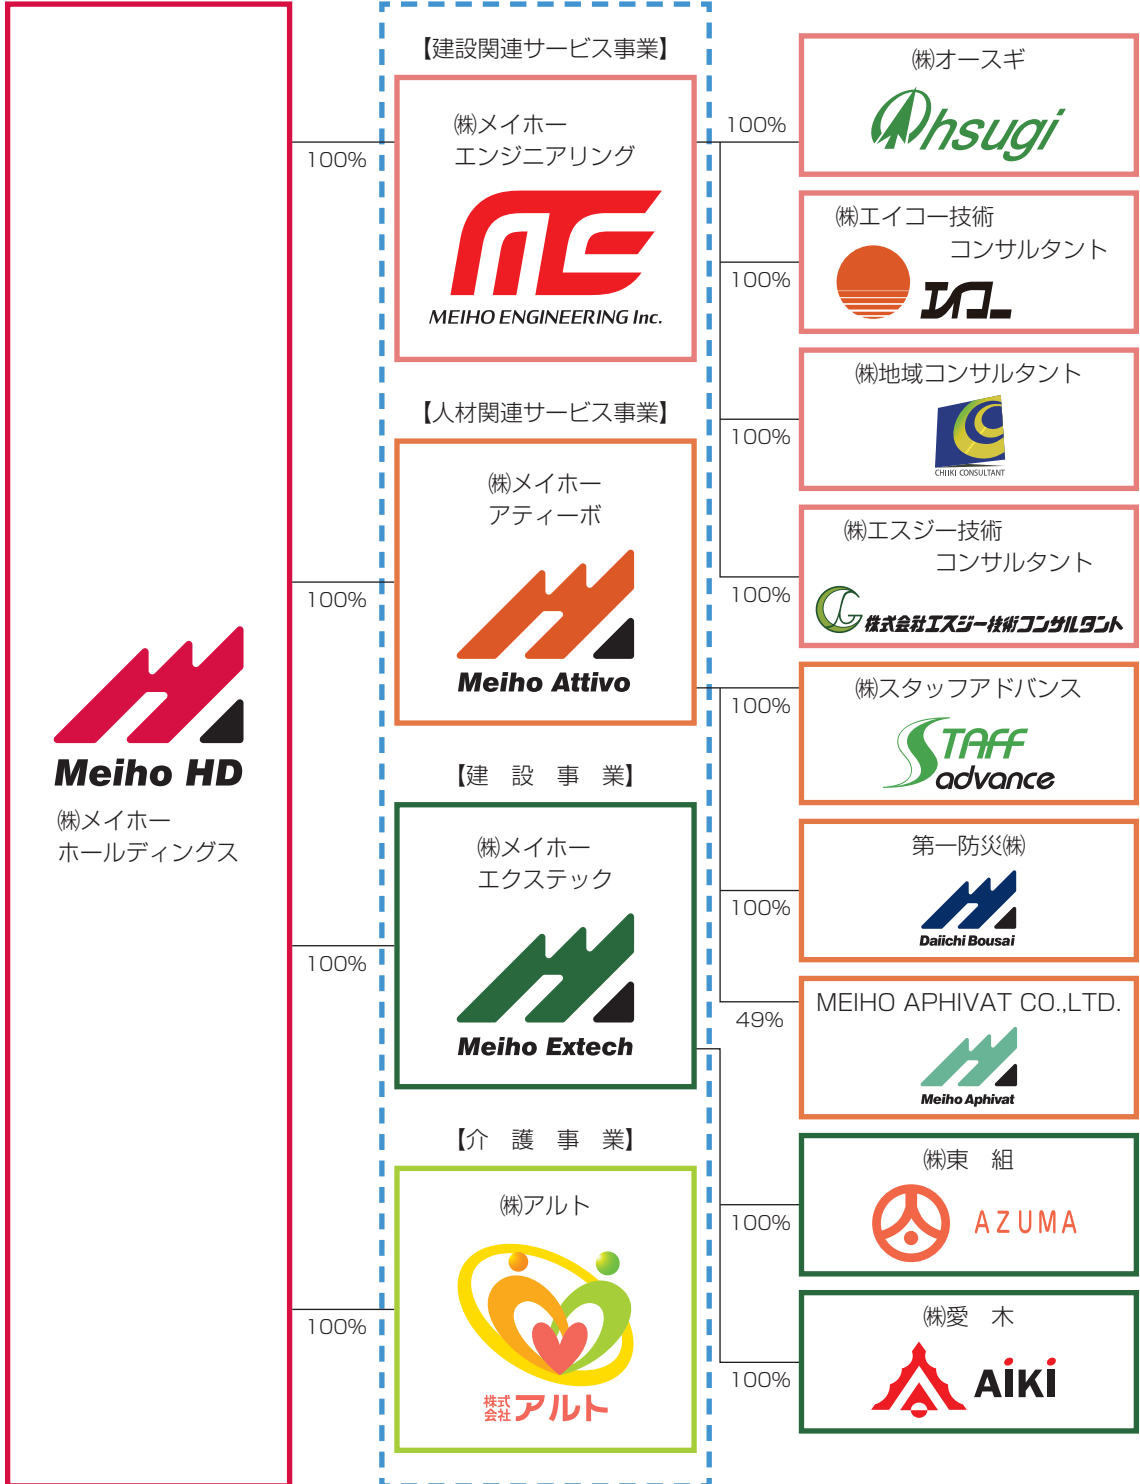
Meiho HD
㈱メイホー
ホールディングス

100%
100%
100%
100%

【建設関連サービス事業】
㈱メイホー
エンジニアリング
MEIHO ENGINEERING Inc.

【人材関連サービス事業】
㈱メイホー
アティーボ
Meiho Attivo

【建　設　事　業】
㈱メイホー
エクステック
Meiho Extech

【介　護　事　業】
㈱アルト
株式会社アルト

100%
㈱オースギ
Ohsugi

100%
㈱エイコー技術
コンサルタント
エイコー

100%
㈱地域コンサルタント
CHIIKI CONSULTANT

100%
㈱エスジー技術
コンサルタント
株式会社エスジー技術コンサルタント

100%
㈱スタッフアドバンス
STAFF advance

100%
第一防災㈱
Daiichi Bousai

49%
MEIHO APHIVAT CO.,LTD.
Meiho Aphivat

100%
㈱東　組
AZUMA

100%
㈱愛　木
AIKI